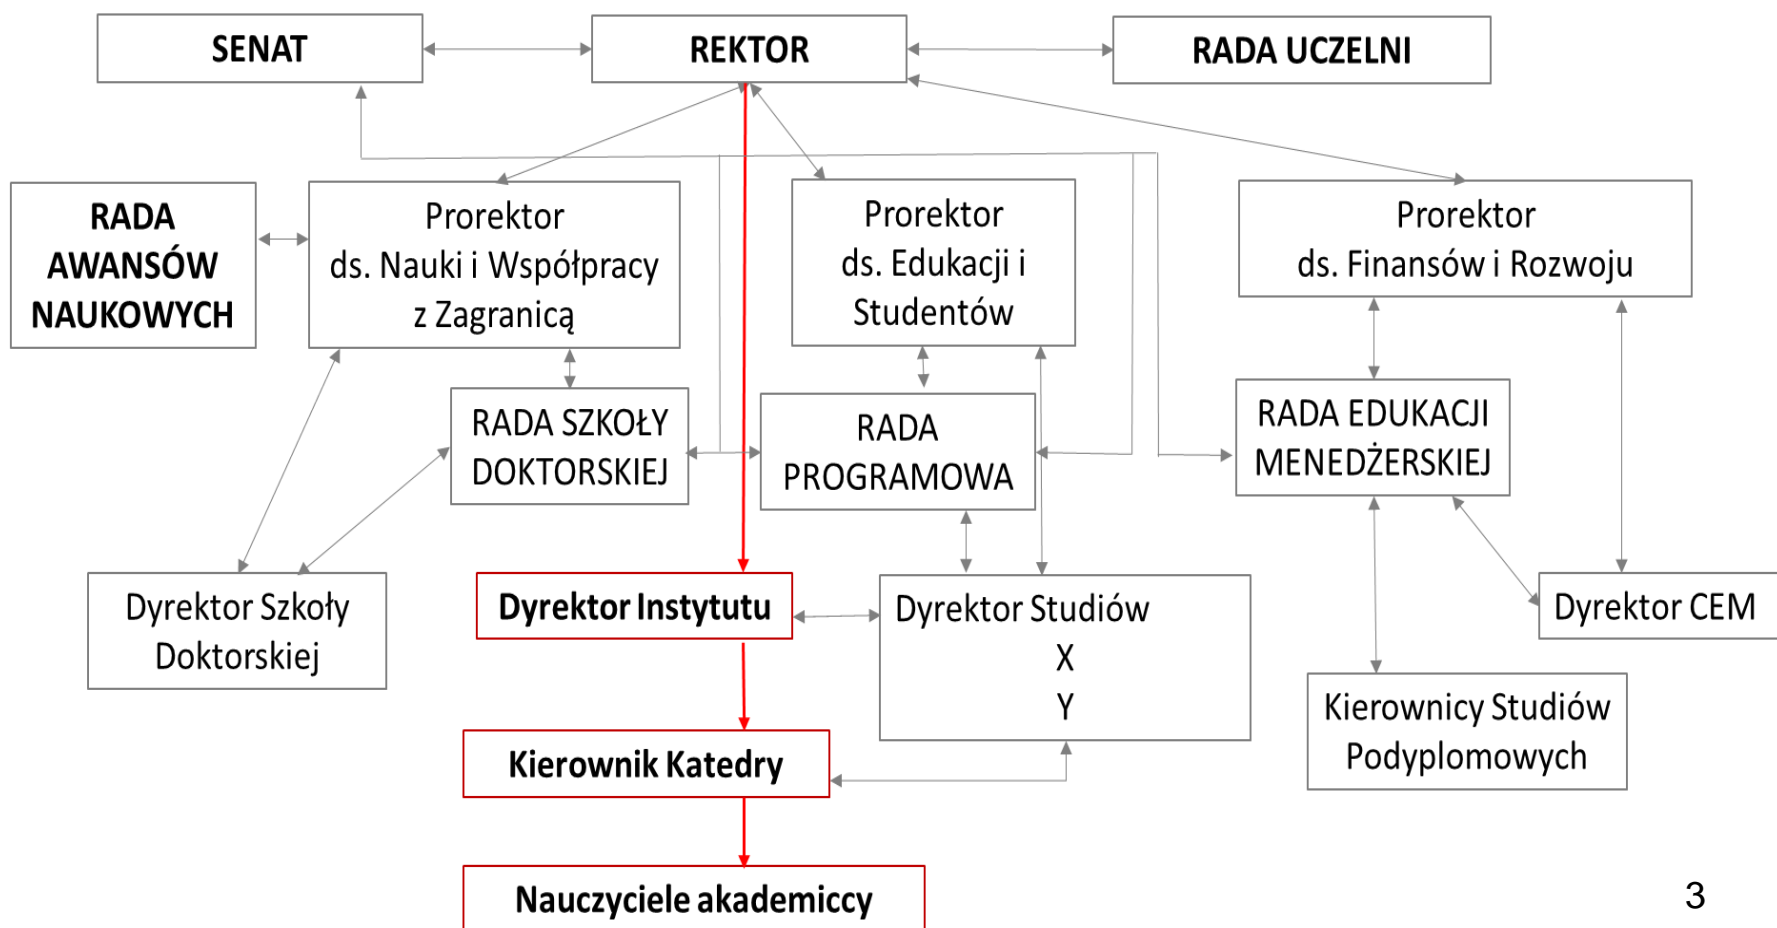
SENAT

REKTOR

RADA UCZELNI

RADA AWANSÓW NAUKOWYCH

Prorektor ds. Nauki i Współpracy z Zagranicą

Prorektor ds. Edukacji i Studentów

Prorektor ds. Finansów i Rozwoju

RADA SZKOŁY DOKTORSKIEJ

RADA PROGRAMOWA

RADA EDUKACJI MENEDŻERSKIEJ

Dyrektor Szkoły Doktorskiej

Dyrektor Instytutu

Dyrektor Studiów X Y

Dyrektor CEM

Kierownicy Studiów Podyplomowych

Kierownik Katedry

Nauczyciele akademiccy

3